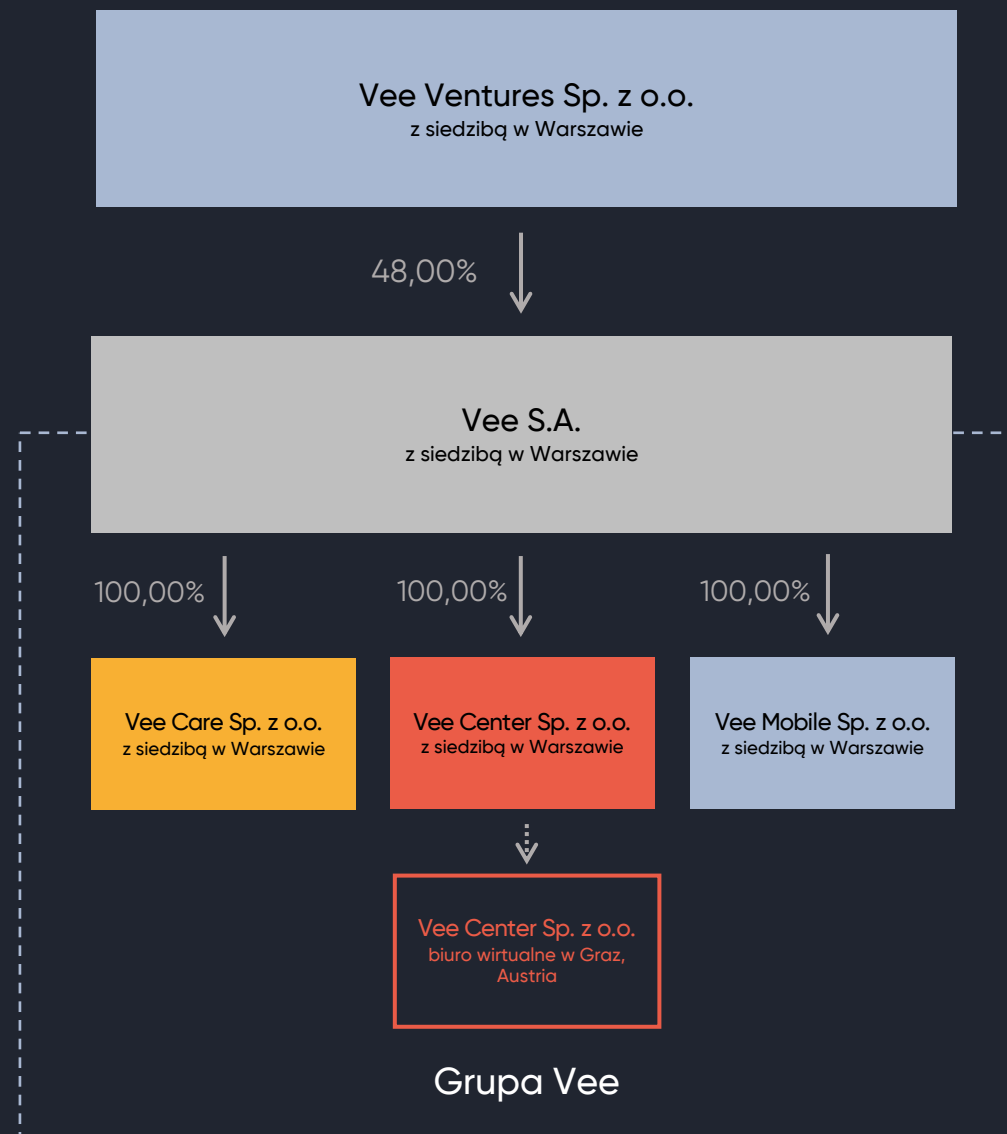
Vee Ventures Sp. z o.o.
z siedzibą w Warszawie

48,00%

Vee S.A.
z siedzibą w Warszawie

100,00%

100,00%

100,00%

Vee Care Sp. z o.o.
z siedzibą w Warszawie

Vee Center Sp. z o.o.
z siedzibą w Warszawie

Vee Mobile Sp. z o.o.
z siedzibą w Warszawie

Vee Center Sp. z o.o.
biuro wirtualne w Graz, Austria

Grupa Vee